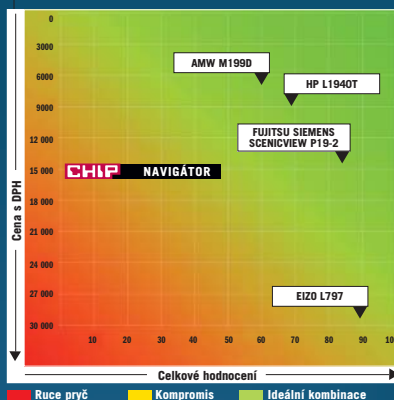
0
3000
6000
9000
12 000
15 000
18 000
21 000
24 000
27 000
30 000

AMW M199D
HP L1940T
FUJITSU SIEMENS SCENICVIEW P19-2
CHIP NAVIGÁTOR
EIZO L797

Cena s DPH

10 20 30 40 50 60 70 80 90 100

Celkové hodnocení

Ruce pryč
Kompromis
Ideální kombinace